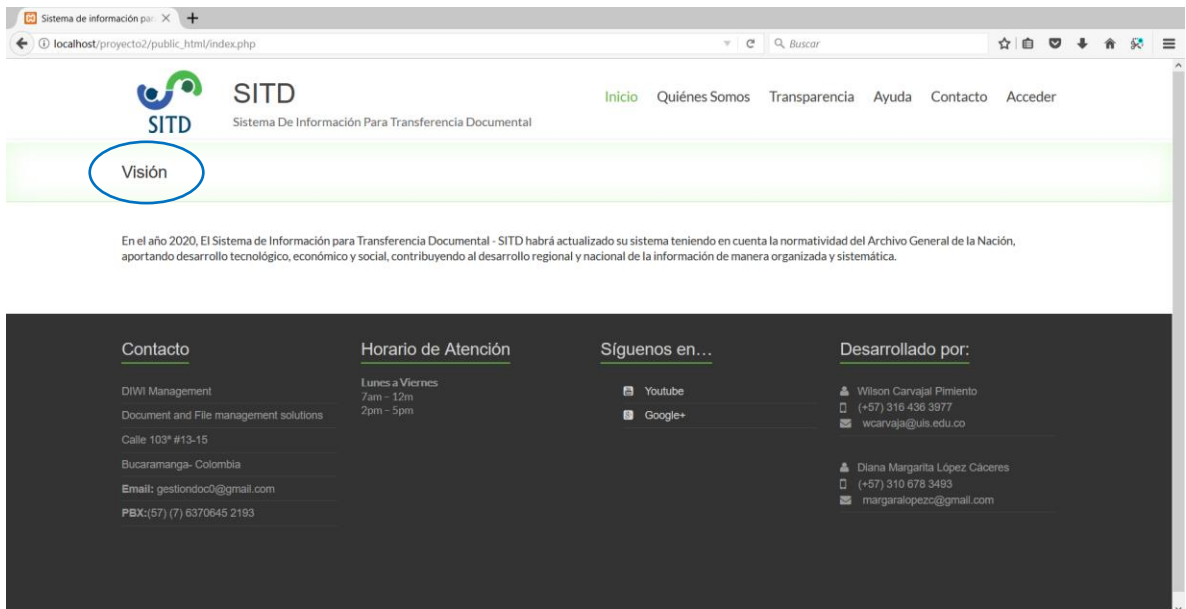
Sistema de información par ×

localhost/proyecto2/public_html/index.php

Buscar

SITD

SITD

Sistema De Información Para Transferencia Documental

Inicio Quiénes Somos Transparencia Ayuda Contacto Acceder

Visión

En el año 2020, El Sistema de Información para Transferencia Documental - SITD habrá actualizado su sistema teniendo en cuenta la normatividad del Archivo General de la Nación, aportando desarrollo tecnológico, económico y social, contribuyendo al desarrollo regional y nacional de la información de manera organizada y sistemática.

Contacto

DIWI Management

Document and File management solutions

Calle 103ª #13-15

Bucaramanga- Colombia

Email: gestiondoc0@gmail.com

PBX:(57) (7) 6370645 2193

Horario de Atención

Lunes a Viernes
7am - 12m
2pm - 5pm

Síguenos en...

Youtube

Google+

Desarrollado por:

Wilson Carvajal Pimiento
(+57) 316 436 3977
wcarvaja@uis.edu.co

Diana Margarita López Cáceres
(+57) 310 678 3493
margaralopezc@gmail.com